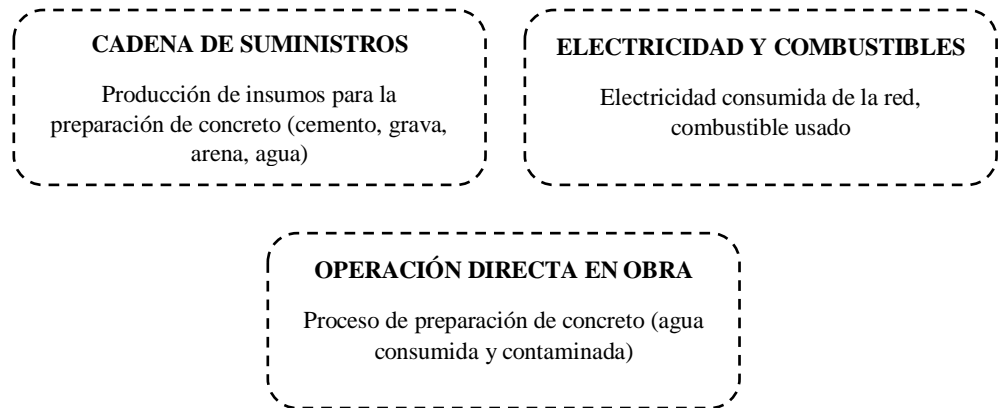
CADENA DE SUMINISTROS

Producción de insumos para la preparación de concreto (cemento, grava, arena, agua)

ELECTRICIDAD Y COMBUSTIBLES

Electricidad consumida de la red, combustible usado

OPERACIÓN DIRECTA EN OBRA

Proceso de preparación de concreto (agua consumida y contaminada)